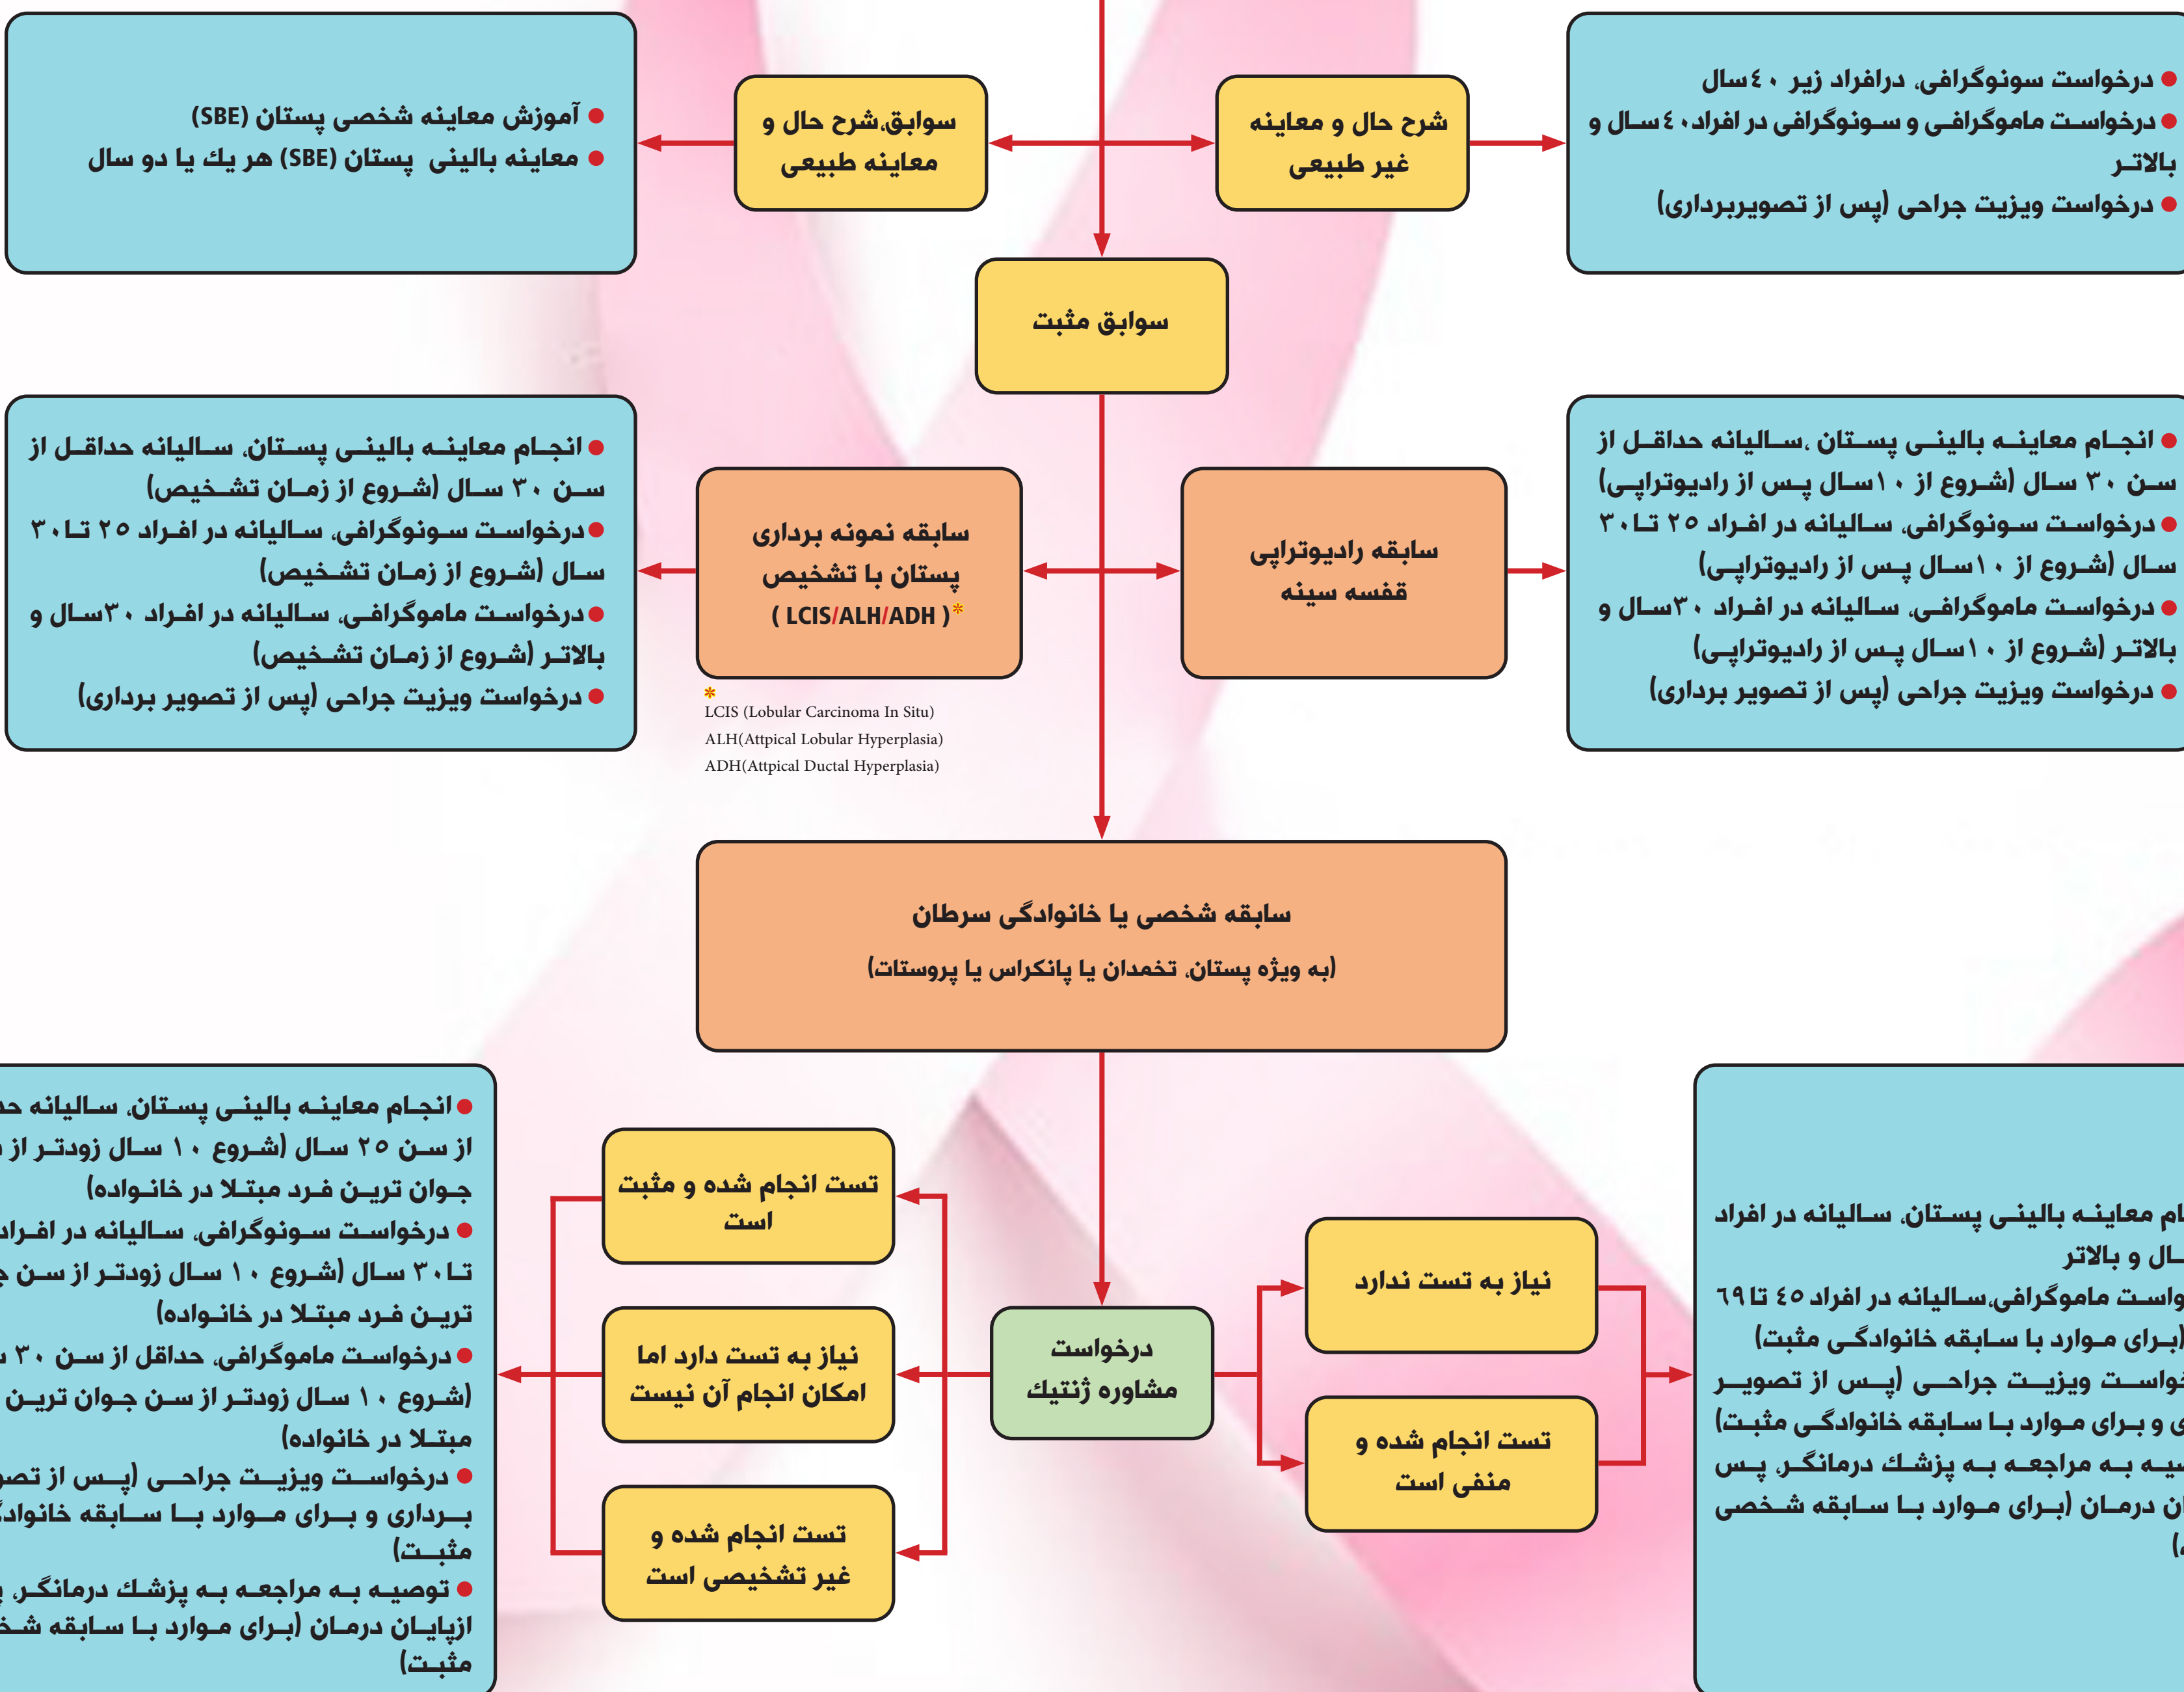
● درخواست سونوگرافی، درافراد زیر ٤٠ سال
● درخواست ماموگرافی و سونوگرافی در افراد ٤٠ سال و بالاتر
● درخواست ویزیت جراحی (پس از تصویربرداری)

شرح حال و معاینه غیر طبیعی

سوابق،شرح حال و معاینه طبیعی

● آموزش معاینه شخصی پستان (SBE)
● معاینه بالینی پستان (SBE) هر یك یا دو سال

سوابق مثبت

● انجام معاینه بالینی پستان ،سالیانه حداقل از سن ٣٠ سال (شروع از ١٠ سال پس از رادیوتراپی)
● درخواست سونوگرافی، سالیانه در افراد ٢٥ تا ٣٠ سال (شروع از ١٠ سال پس از رادیوتراپی)
● درخواست ماموگرافی، سالیانه در افراد ٣٠ سال و بالاتر (شروع از ١٠ سال پس از رادیوتراپی)
● درخواست ویزیت جراحی (پس از تصویر برداری)

سابقه رادیوتراپی قفسه سینه

سابقه نمونه برداری پستان با تشخیص ( LCIS/ALH/ADH )*

● انجام معاینه بالینی پستان، سالیانه حداقل از سن ٣٠ سال (شروع از زمان تشخیص)
● درخواست سونوگرافی، سالیانه در افراد ٢٥ تا ٣٠ سال (شروع از زمان تشخیص)
● درخواست ماموگرافی، سالیانه در افراد ٣٠سال و بالاتر (شروع از زمان تشخیص)
● درخواست ویزیت جراحی (پس از تصویر برداری)

*
LCIS (Lobular Carcinoma In Situ)
ALH(Attpical Lobular Hyperplasia)
ADH(Attpical Ductal Hyperplasia)

سابقه شخصی یا خانوادگی سرطان
(به ویژه پستان، تخمدان یا پانکراس یا پروستات)

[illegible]ام معاینه بالینی پستان، سالیانه در افراد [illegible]ال و بالاتر
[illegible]واست ماموگرافی،سالیانه در افراد ٤٥ تا ٦٩ (برای موارد با سابقه خانوادگی مثبت)
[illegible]خواست ویزیت جراحی (پس از تصویر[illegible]ی و برای موارد با سابقه خانوادگی مثبت)
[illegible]یه به مراجعه به پزشك درمانگر پس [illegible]ن درمان (برای موارد با سابقه شخصی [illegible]

نیاز به تست ندارد

تست انجام شده و منفی است

درخواست مشاوره ژنتیك

تست انجام شده و مثبت است

نیاز به تست دارد اما امکان انجام آن نیست

تست انجام شده و غیر تشخیصی است

● انجام معاینه بالینی پستان، سالیانه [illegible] از سن ٢٥ سال (شروع ١٠ سال زودتر از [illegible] جوان ترین فرد مبتلا در خانواده)
● درخواست سونوگرافی، سالیانه در افراد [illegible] تا ٣٠ سال (شروع ١٠ سال زودتر از سن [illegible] ترین فرد مبتلا در خانواده)
● درخواست ماموگرافی، حداقل از سن ٣٠ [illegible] (شروع ١٠ سال زودتر از سن جوان ترین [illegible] مبتلا در خانواده)
● درخواست ویزیت جراحی (پس از تص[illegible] برداری و برای موارد با سابقه خانواد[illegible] مثبت)
● توصیه به مراجعه به پزشك درمانگر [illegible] ازپایان درمان (برای موارد با سابقه ش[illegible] مثبت)